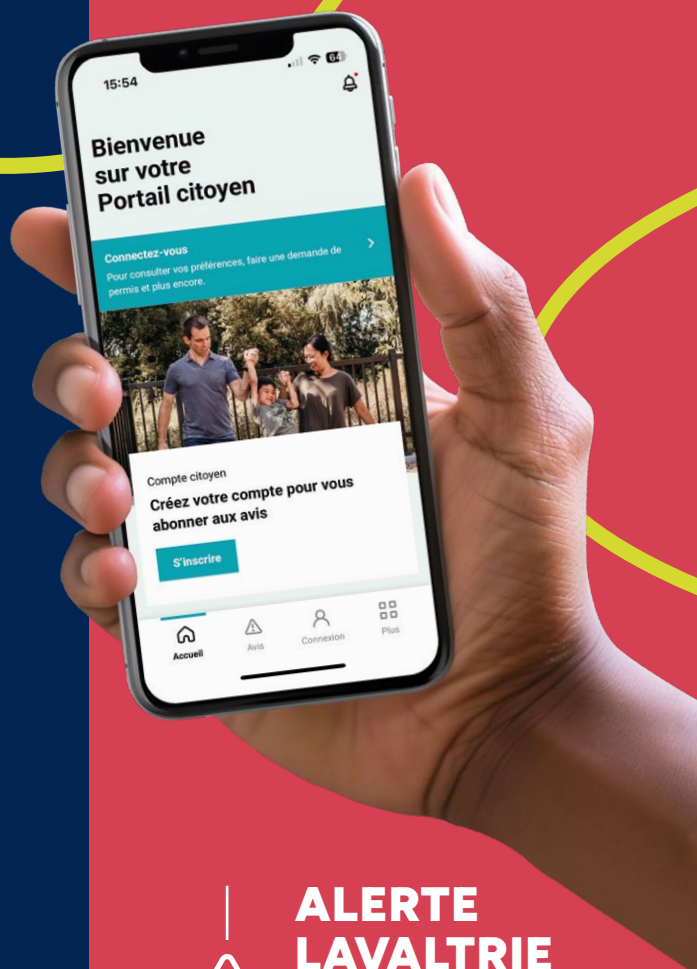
15:54

Bienvenue sur votre Portail citoyen

Connectez-vous
Pour consulter vos préférences, faire une demande de permis et plus encore.

Compte citoyen
Créez votre compte pour vous abonner aux avis

S'inscrire

Accueil
Avis
Connexion
Plus

ALERTE
LAVALTRIE